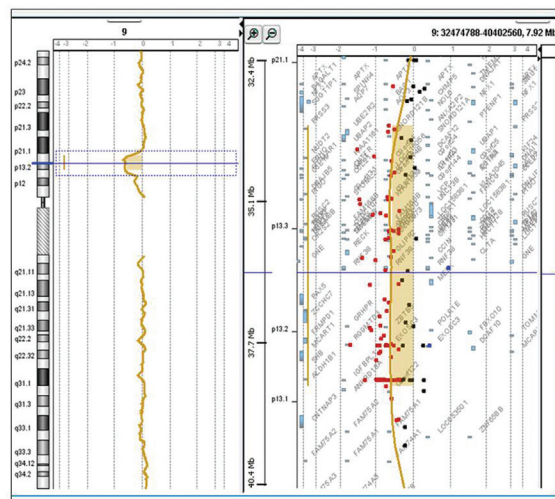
9

-4 -3 -2 -1 0 1 2 3 4

p24.2
p23
p22.2
p21.3
p21.1
p13.2
p12
q21.11
q21.13
q21.31
q21.33
q22.2
q22.32
q31.1
q31.3
q33.1
q33.3
q34.12
q34.2

9: 32474788-40402560, 7.92 Mb

-4 -3 -2 -1 0

32.4 Mb
35.1 Mb
37.7 Mb
40.4 Mb

p21.1
p13.3
p13.2
p13.1

APTX
DNAJA1
SMU1
B4GALT1
BAG1
CHMP5
NOL6
ANKRD18B
UBAP1
UBAP2
DCAF12
NUDT2
KIF24
UBE2R2
NFX1
UNC13B
RUSC2
CA9
TPM2
TLN1
CREB3
GBA2
RGP1
MSMP
NPR2
SPAG8
HINT2
TMEM8B
OR1L8
SIT1
CCDC107
RMRP
CA9
TESK1
CD72
PAX5
ZCCHC7
GRHPR
ZBTB5
POLR1E
FBXO10
TOMM5
FRMPD1
TRMT10B
EXOSC3
DCAF10
MCART1
PIGO
IGFBPL1
ANKRD18A
FAM75A1
FAM75A2
FAM75A3
FAM75A5
CNTNAP3
LOC653501
ZNF658B
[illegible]